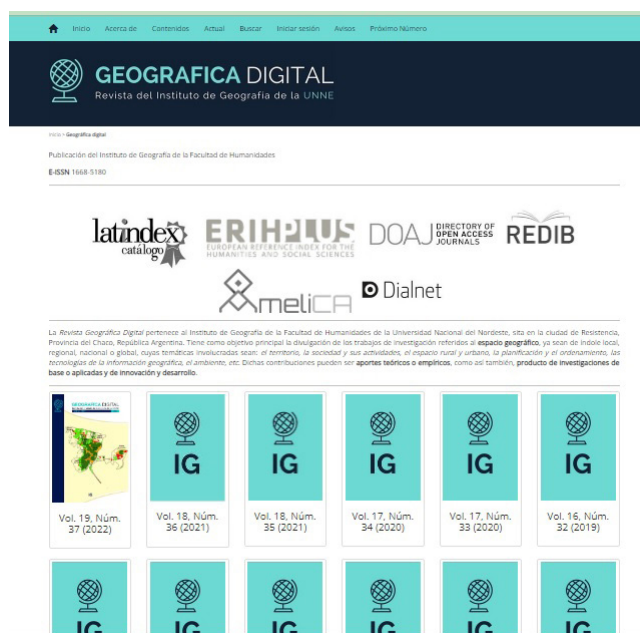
Inicio Acerca de Contenidos Actual Buscar Iniciar sesión Avisos Próximo Número

GEOGRAFICA DIGITAL
Revista del Instituto de Geografía de la UNNE

Inicio > Geográfica digital

Publicación del Instituto de Geografía de la Facultad de Humanidades

E-ISSN 1668-5180

latindex catálogo

ERIHPLUS EUROPEAN REFERENCE INDEX FOR THE HUMANITIES AND SOCIAL SCIENCES

DOAJ DIRECTORY OF OPEN ACCESS JOURNALS

REDIB

meliCA

Dialnet

La Revista Geográfica Digital pertenece al Instituto de Geografía de la Facultad de Humanidades de la Universidad Nacional del Nordeste, sita en la ciudad de Resistencia, Provincia del Chaco, República Argentina. Tiene como objetivo principal la divulgación de los trabajos de investigación referidos al espacio geográfico, ya sean de índole local, regional, nacional o global, cuyas temáticas involucradas sean: el territorio, la sociedad y sus actividades, el espacio rural y urbano, la planificación y el ordenamiento, las tecnologías de la información geográfica, el ambiente, etc. Dichas contribuciones pueden ser aportes teóricos o empíricos, como así también, producto de investigaciones de base o aplicadas y de innovación y desarrollo.

GEOGRAFICA DIGITAL

IG

Vol. 19, Núm. 37 (2022)

IG

Vol. 18, Núm. 36 (2021)

IG

Vol. 18, Núm. 35 (2021)

IG

Vol. 17, Núm. 34 (2020)

IG

Vol. 17, Núm. 33 (2020)

IG

Vol. 16, Núm. 32 (2019)

IG IG IG IG IG IG